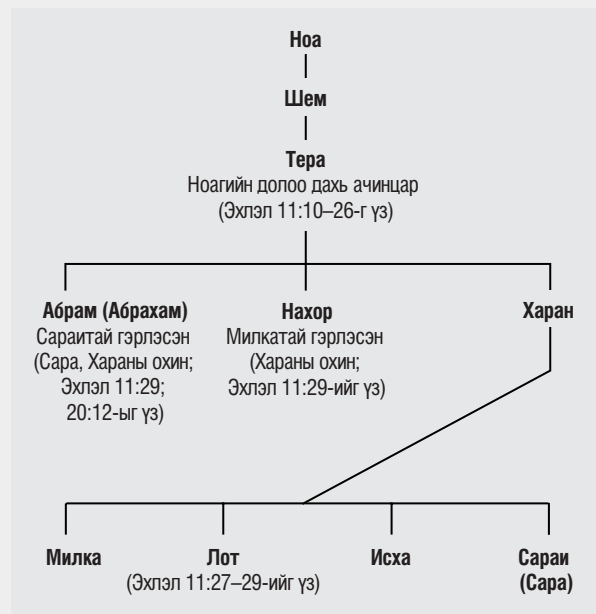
Ноа

Шем

Тера
Ноагийн долоо дахь ачинцар
(Эхлэл 11:10–26-г үз)

Абрам (Абрахам)
Сараитай гэрлэсэн
(Сара, Хараны охин;
Эхлэл 11:29;
20:12-ыг үз)

Нахор
Милкатай гэрлэсэн
(Хараны охин;
Эхлэл 11:29-ийг үз)

Харан

Милка

Лот
(Эхлэл 11:27–29-ийг үз)

Исха

Сараи
(Сара)